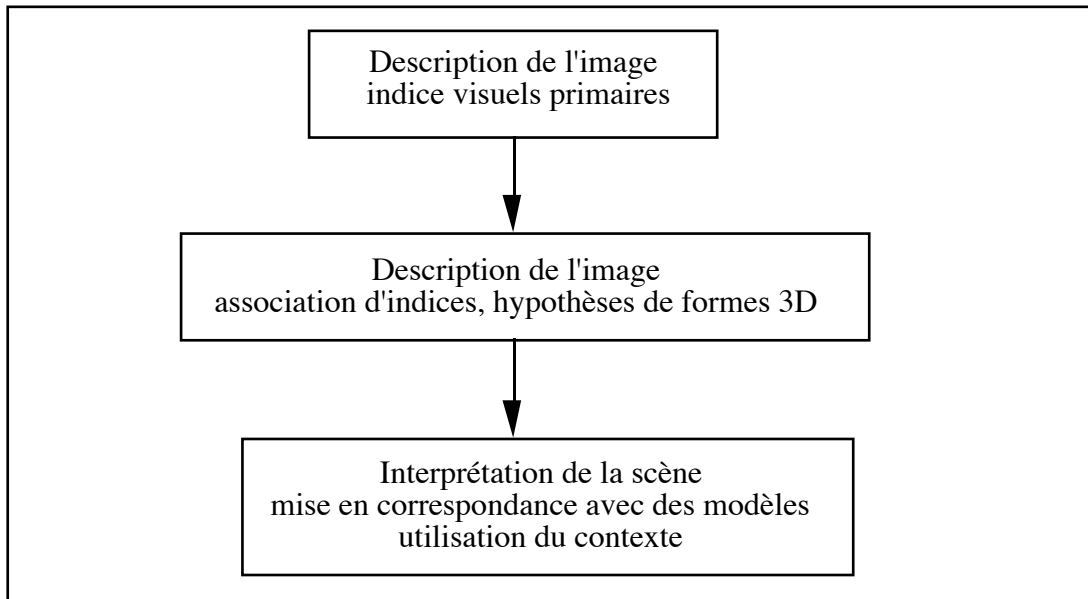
Description de l'image
indice visuels primaires

Description de l'image
association d'indices, hypothèses de formes 3D

Interprétation de la scène
mise en correspondance avec des modèles
utilisation du contexte